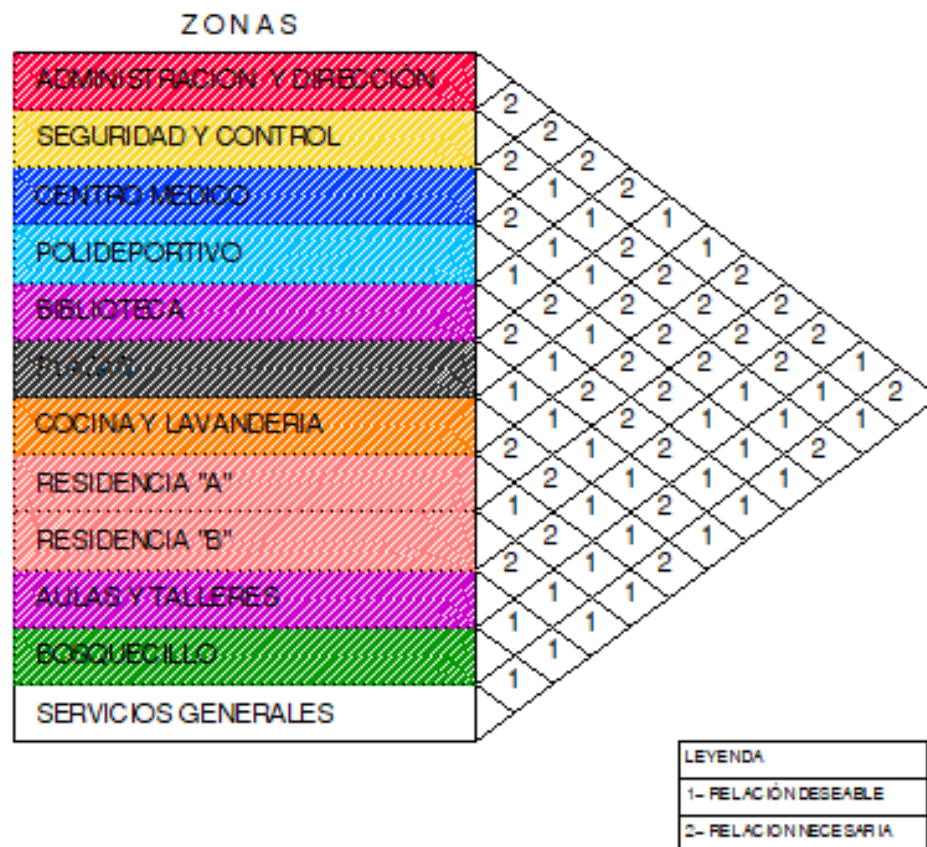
ZONAS

ADMINISTRACION Y DIRECCION
SEGURIDAD Y CONTROL
CENTRO MEDICO
POLIDEPORTIVO
BIBLIOTECA
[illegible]
COCINA Y LAVANDERIA
RESIDENCIA "A"
RESIDENCIA "B"
AULAS Y TALLERES
BOSQUECILLO
SERVICIOS GENERALES

2
2
2 2
2 1 2
2 1 1
1 2 1
1 1 2 2
2 2 2 2
2 1 2 2 2
1 2 2 2 1
1 2 2 1 1 2
1 2 1 1 1
2 1 2 1 1
2 1 1 1 2
1 1 1 1
2 1 1
1 1 2
2 1 1
1 1
1
1

| LEYENDA |
|---|
| 1- RELACIÓN DESEABLE |
| 2- RELACION NECESARIA |